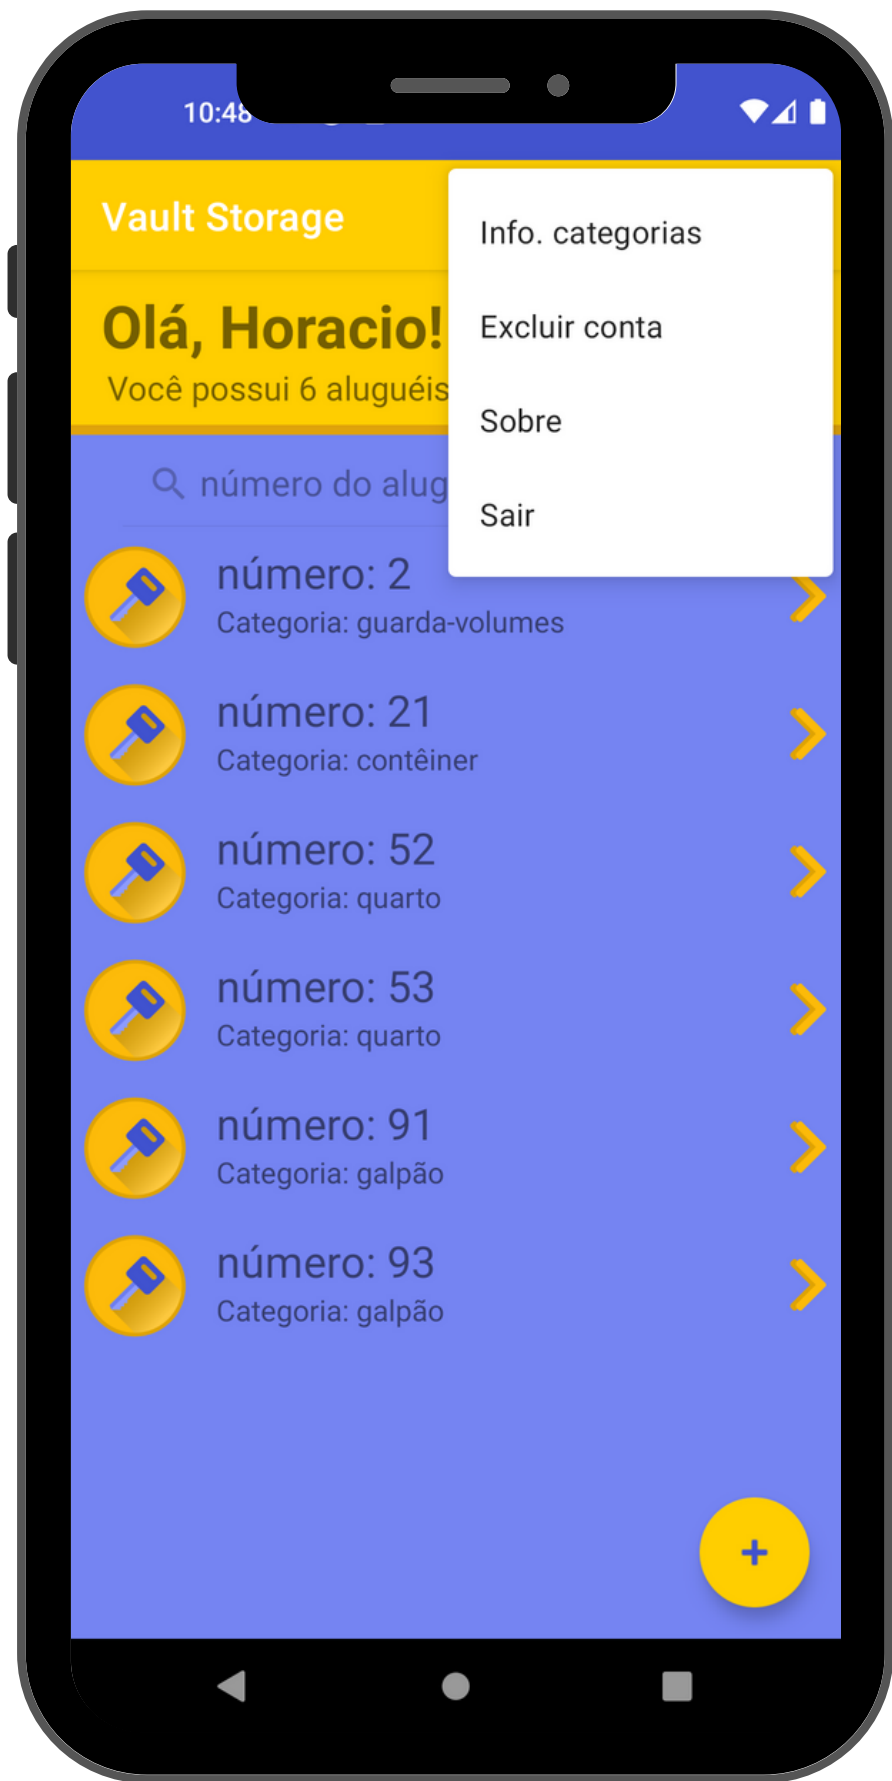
10:48

Vault Storage

Info. categorias

Excluir conta

Sobre

Sair

Olá, Horacio!

Você possui 6 aluguéis

número do alug

número: 2
Categoria: guarda-volumes

número: 21
Categoria: contêiner

número: 52
Categoria: quarto

número: 53
Categoria: quarto

número: 91
Categoria: galpão

número: 93
Categoria: galpão

+